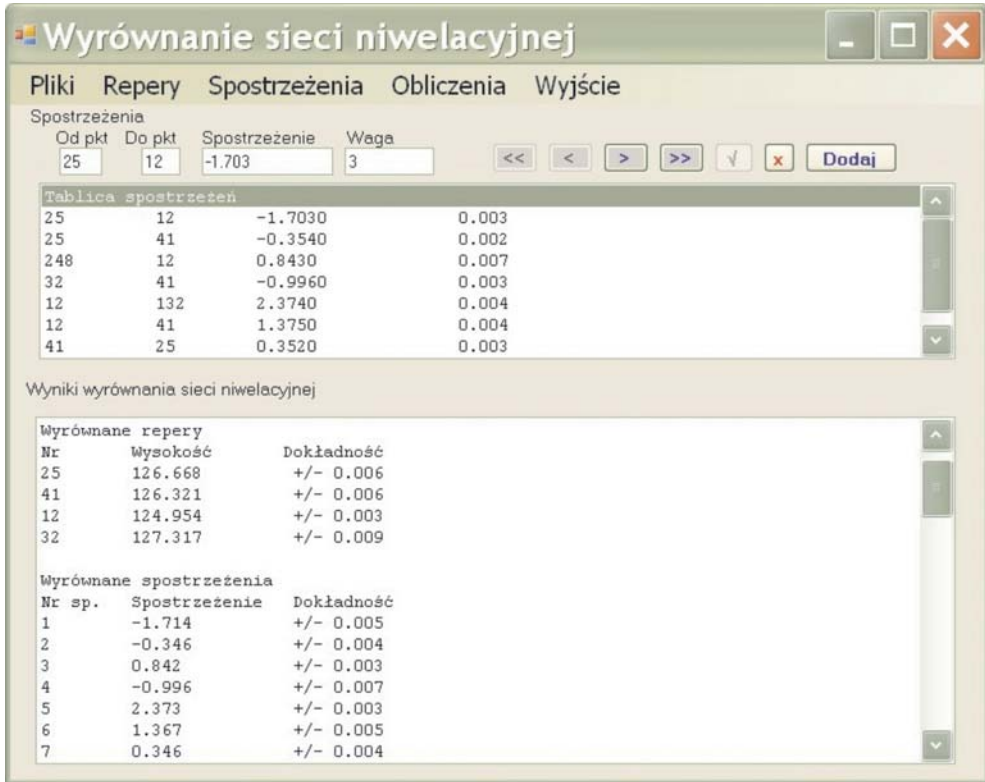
Wyrównanie sieci niwelacyjnej

Pliki Repery Spostrzeżenia Obliczenia Wyjście

Spostrzeżenia

| Od pkt | Do pkt | Spostrzeżenie | Waga |
|---|---|---|---|
| 25 | 12 | -1.703 | 3 |

<< < > >> √ x Dodaj

Tablica spostrzeżeń

| | | | |
|---|---|---|---|
| 25 | 12 | -1.7030 | 0.003 |
| 25 | 41 | -0.3540 | 0.002 |
| 248 | 12 | 0.8430 | 0.007 |
| 32 | 41 | -0.9960 | 0.003 |
| 12 | 132 | 2.3740 | 0.004 |
| 12 | 41 | 1.3750 | 0.004 |
| 41 | 25 | 0.3520 | 0.003 |

Wyniki wyrównania sieci niwelacyjnej

Wyrównane repery

| Nr | Wysokość | Dokładność |
|---|---|---|
| 25 | 126.668 | +/- 0.006 |
| 41 | 126.321 | +/- 0.006 |
| 12 | 124.954 | +/- 0.003 |
| 32 | 127.317 | +/- 0.009 |

Wyrównane spostrzeżenia

| Nr sp. | Spostrzeżenie | Dokładność |
|---|---|---|
| 1 | -1.714 | +/- 0.005 |
| 2 | -0.346 | +/- 0.004 |
| 3 | 0.842 | +/- 0.003 |
| 4 | -0.996 | +/- 0.007 |
| 5 | 2.373 | +/- 0.003 |
| 6 | 1.367 | +/- 0.005 |
| 7 | 0.346 | +/- 0.004 |